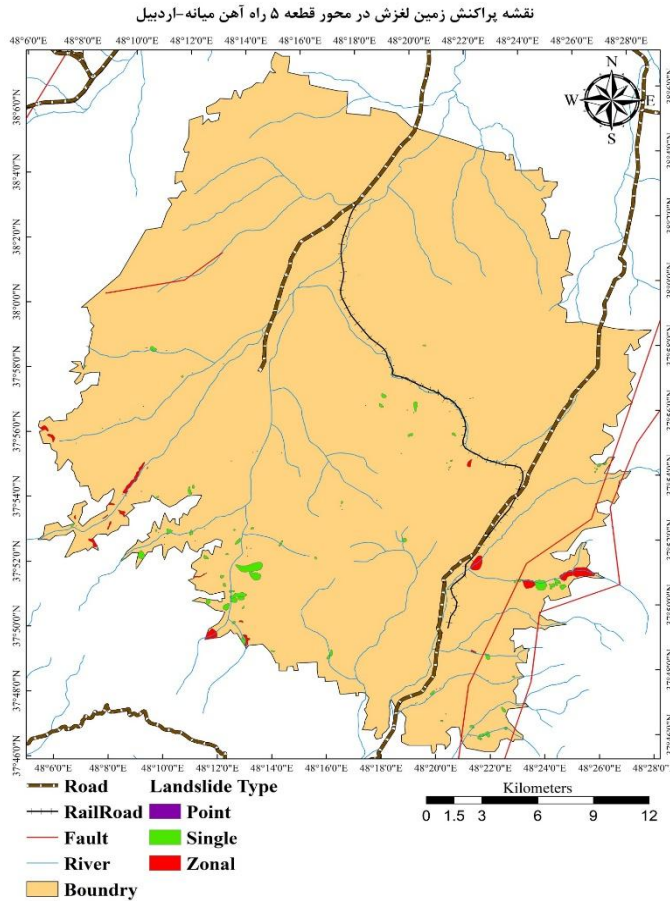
نقشه پراکنش زمین لغزش در محور قطعه ۵ راه آهن میانه-اردبیل

48°6'0"E 48°8'0"E 48°10'0"E 48°12'0"E 48°14'0"E 48°16'0"E 48°18'0"E 48°20'0"E 48°22'0"E 48°24'0"E 48°26'0"E 48°28'0"E

38°6'0"N
38°4'0"N
38°2'0"N
38°0'0"N
37°58'0"N
37°56'0"N
37°54'0"N
37°52'0"N
37°50'0"N
37°48'0"N
37°46'0"N

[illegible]

N
W E
S

48°6'0"E 48°8'0"E 48°10'0"E 48°12'0"E 48°14'0"E 48°16'0"E 48°18'0"E 48°20'0"E 48°22'0"E 48°24'0"E 48°26'0"E 48°28'0"E

Road
RailRoad
Fault
River
Boundry

Landslide Type
Point
Single
Zonal

Kilometers
0 1.5 3 6 9 12